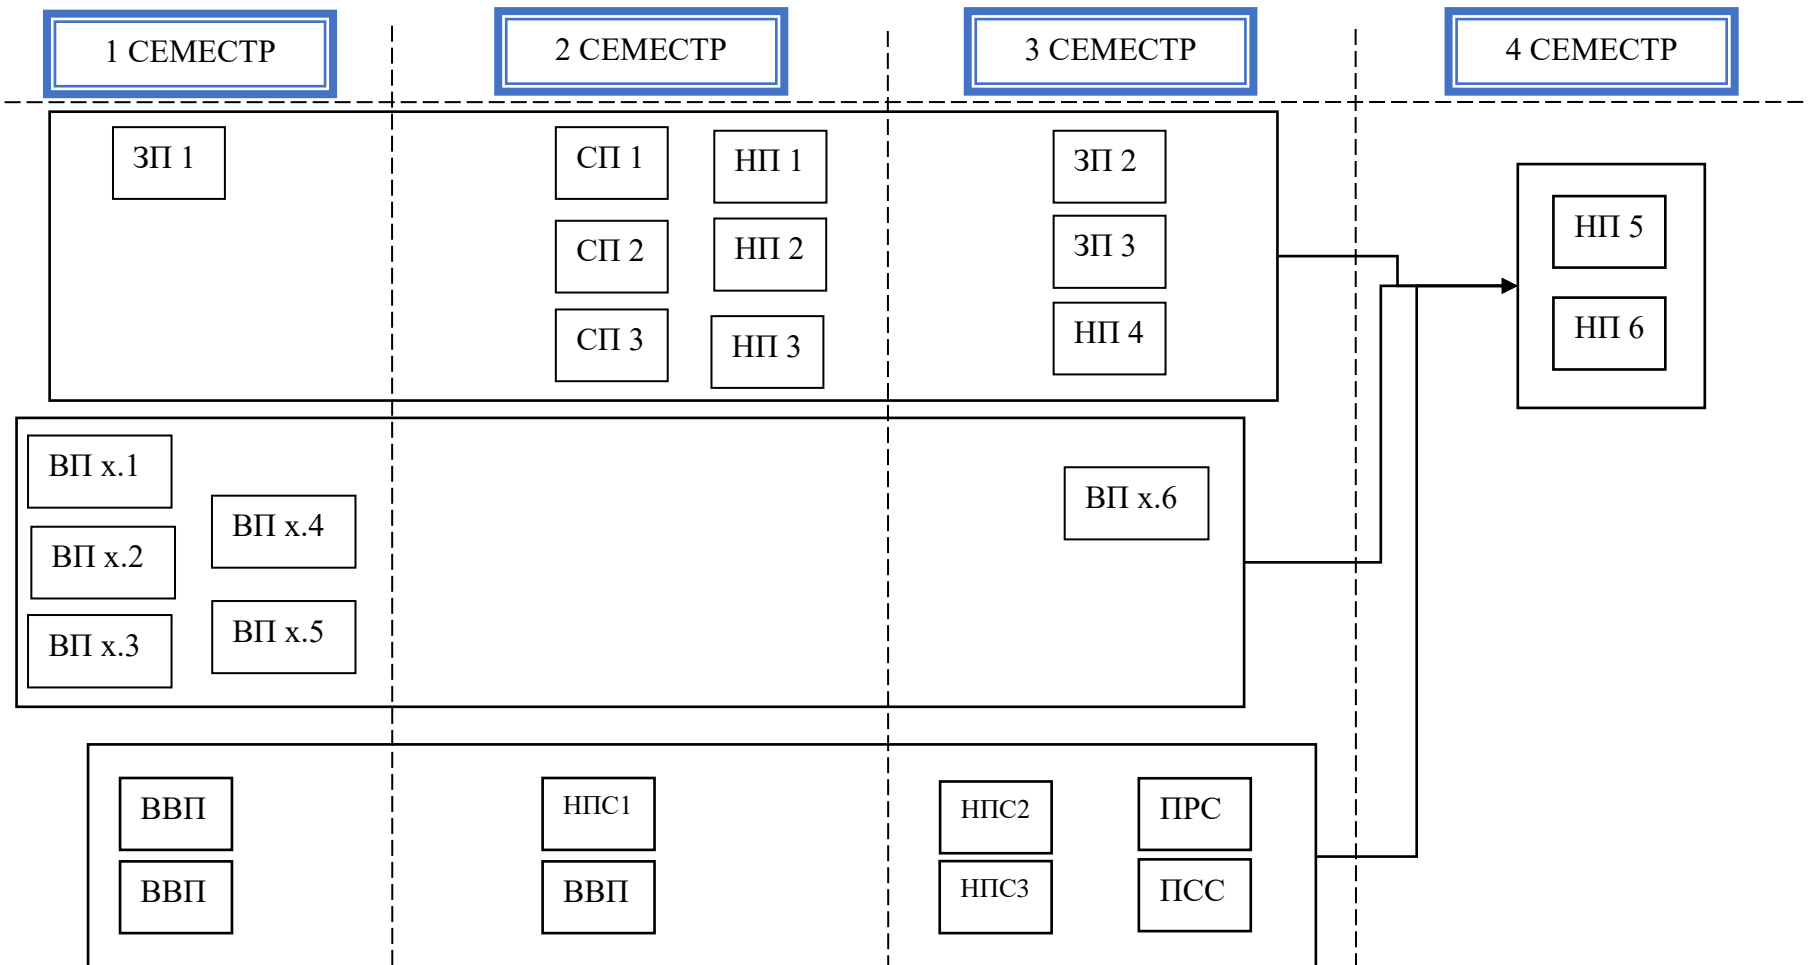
1 СЕМЕСТР

2 СЕМЕСТР

3 СЕМЕСТР

4 СЕМЕСТР

ЗП 1

СП 1

НП 1

СП 2

НП 2

СП 3

НП 3

ЗП 2

ЗП 3

НП 4

НП 5

НП 6

ВП х.1

ВП х.2

ВП х.3

ВП х.4

ВП х.5

ВП х.6

ВВП

ВВП

НПС1

ВВП

НПС2

НПС3

ПРС

ПСС